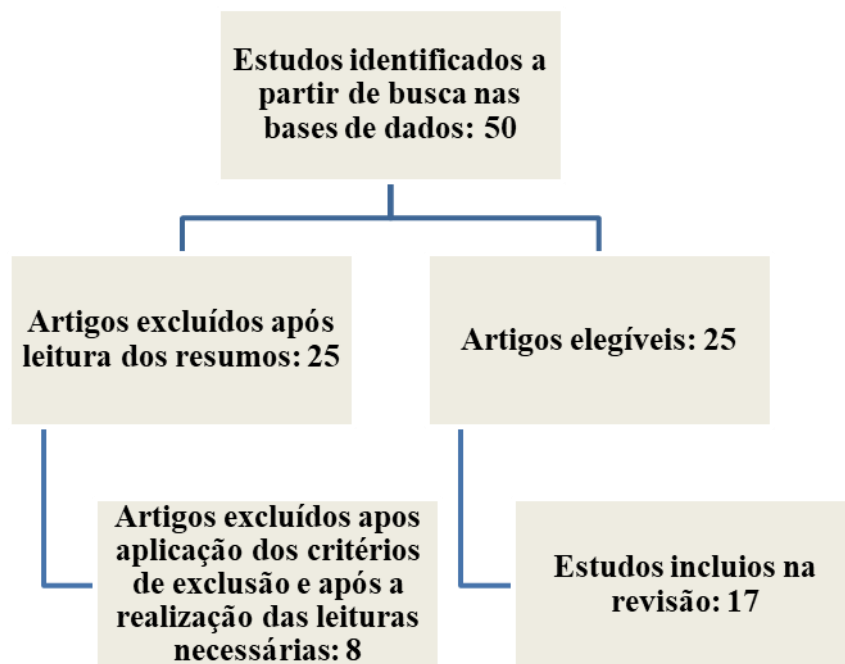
Estudos identificados a partir de busca nas bases de dados: 50

Artigos excluídos após leitura dos resumos: 25

Artigos elegíveis: 25

Artigos excluídos apos aplicação dos critérios de exclusão e após a realização das leituras necessárias: 8

Estudos incluios na revisão: 17